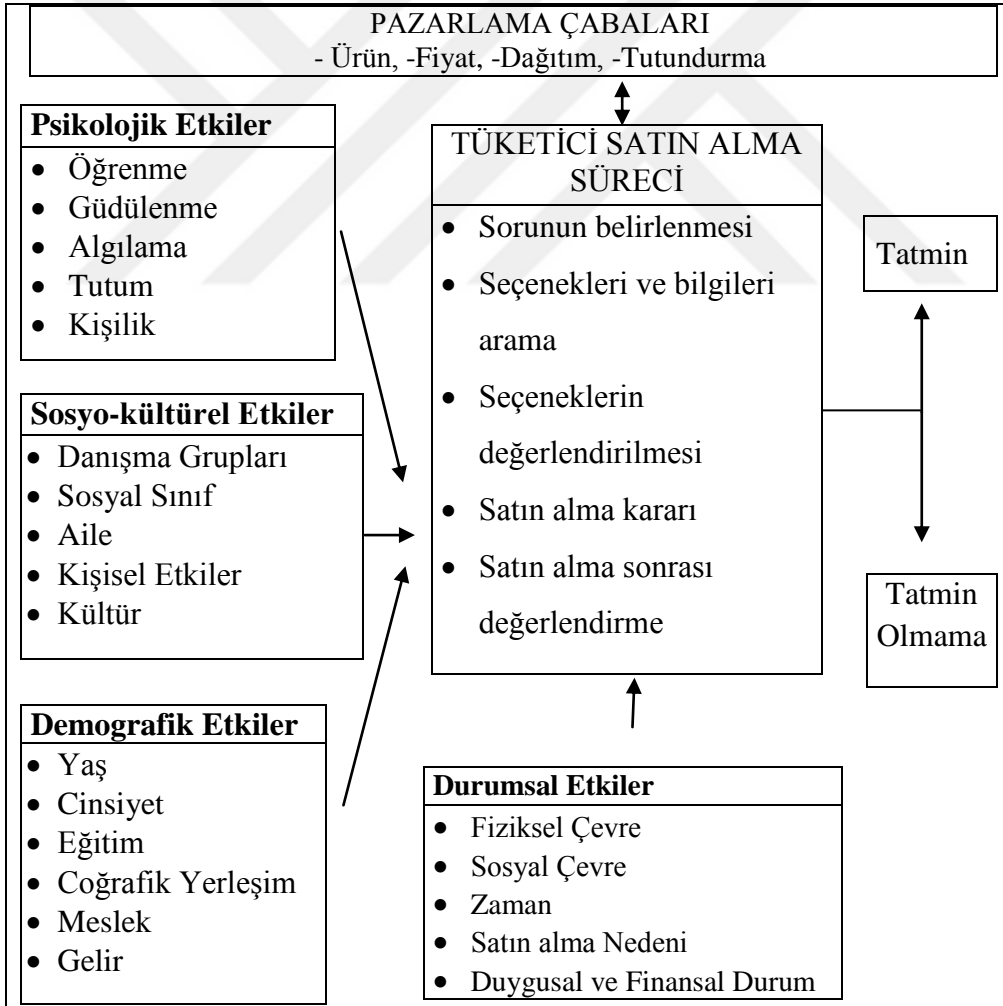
PAZARLAMA ÇABALARI
- Ürün, -Fiyat, -Dağıtım, -Tutundurma

Psikolojik Etkiler
- Öğrenme
- Güdülenme
- Algılama
- Tutum
- Kişilik

Sosyo-kültürel Etkiler
- Danışma Grupları
- Sosyal Sınıf
- Aile
- Kişisel Etkiler
- Kültür

Demografik Etkiler
- Yaş
- Cinsiyet
- Eğitim
- Coğrafik Yerleşim
- Meslek
- Gelir

TÜKETİCİ SATIN ALMA SÜRECİ
- Sorunun belirlenmesi
- Seçenekleri ve bilgileri arama
- Seçeneklerin değerlendirilmesi
- Satın alma kararı
- Satın alma sonrası değerlendirme

Tatmin

Tatmin Olmama

Durumsal Etkiler
- Fiziksel Çevre
- Sosyal Çevre
- Zaman
- Satın alma Nedeni
- Duygusal ve Finansal Durum